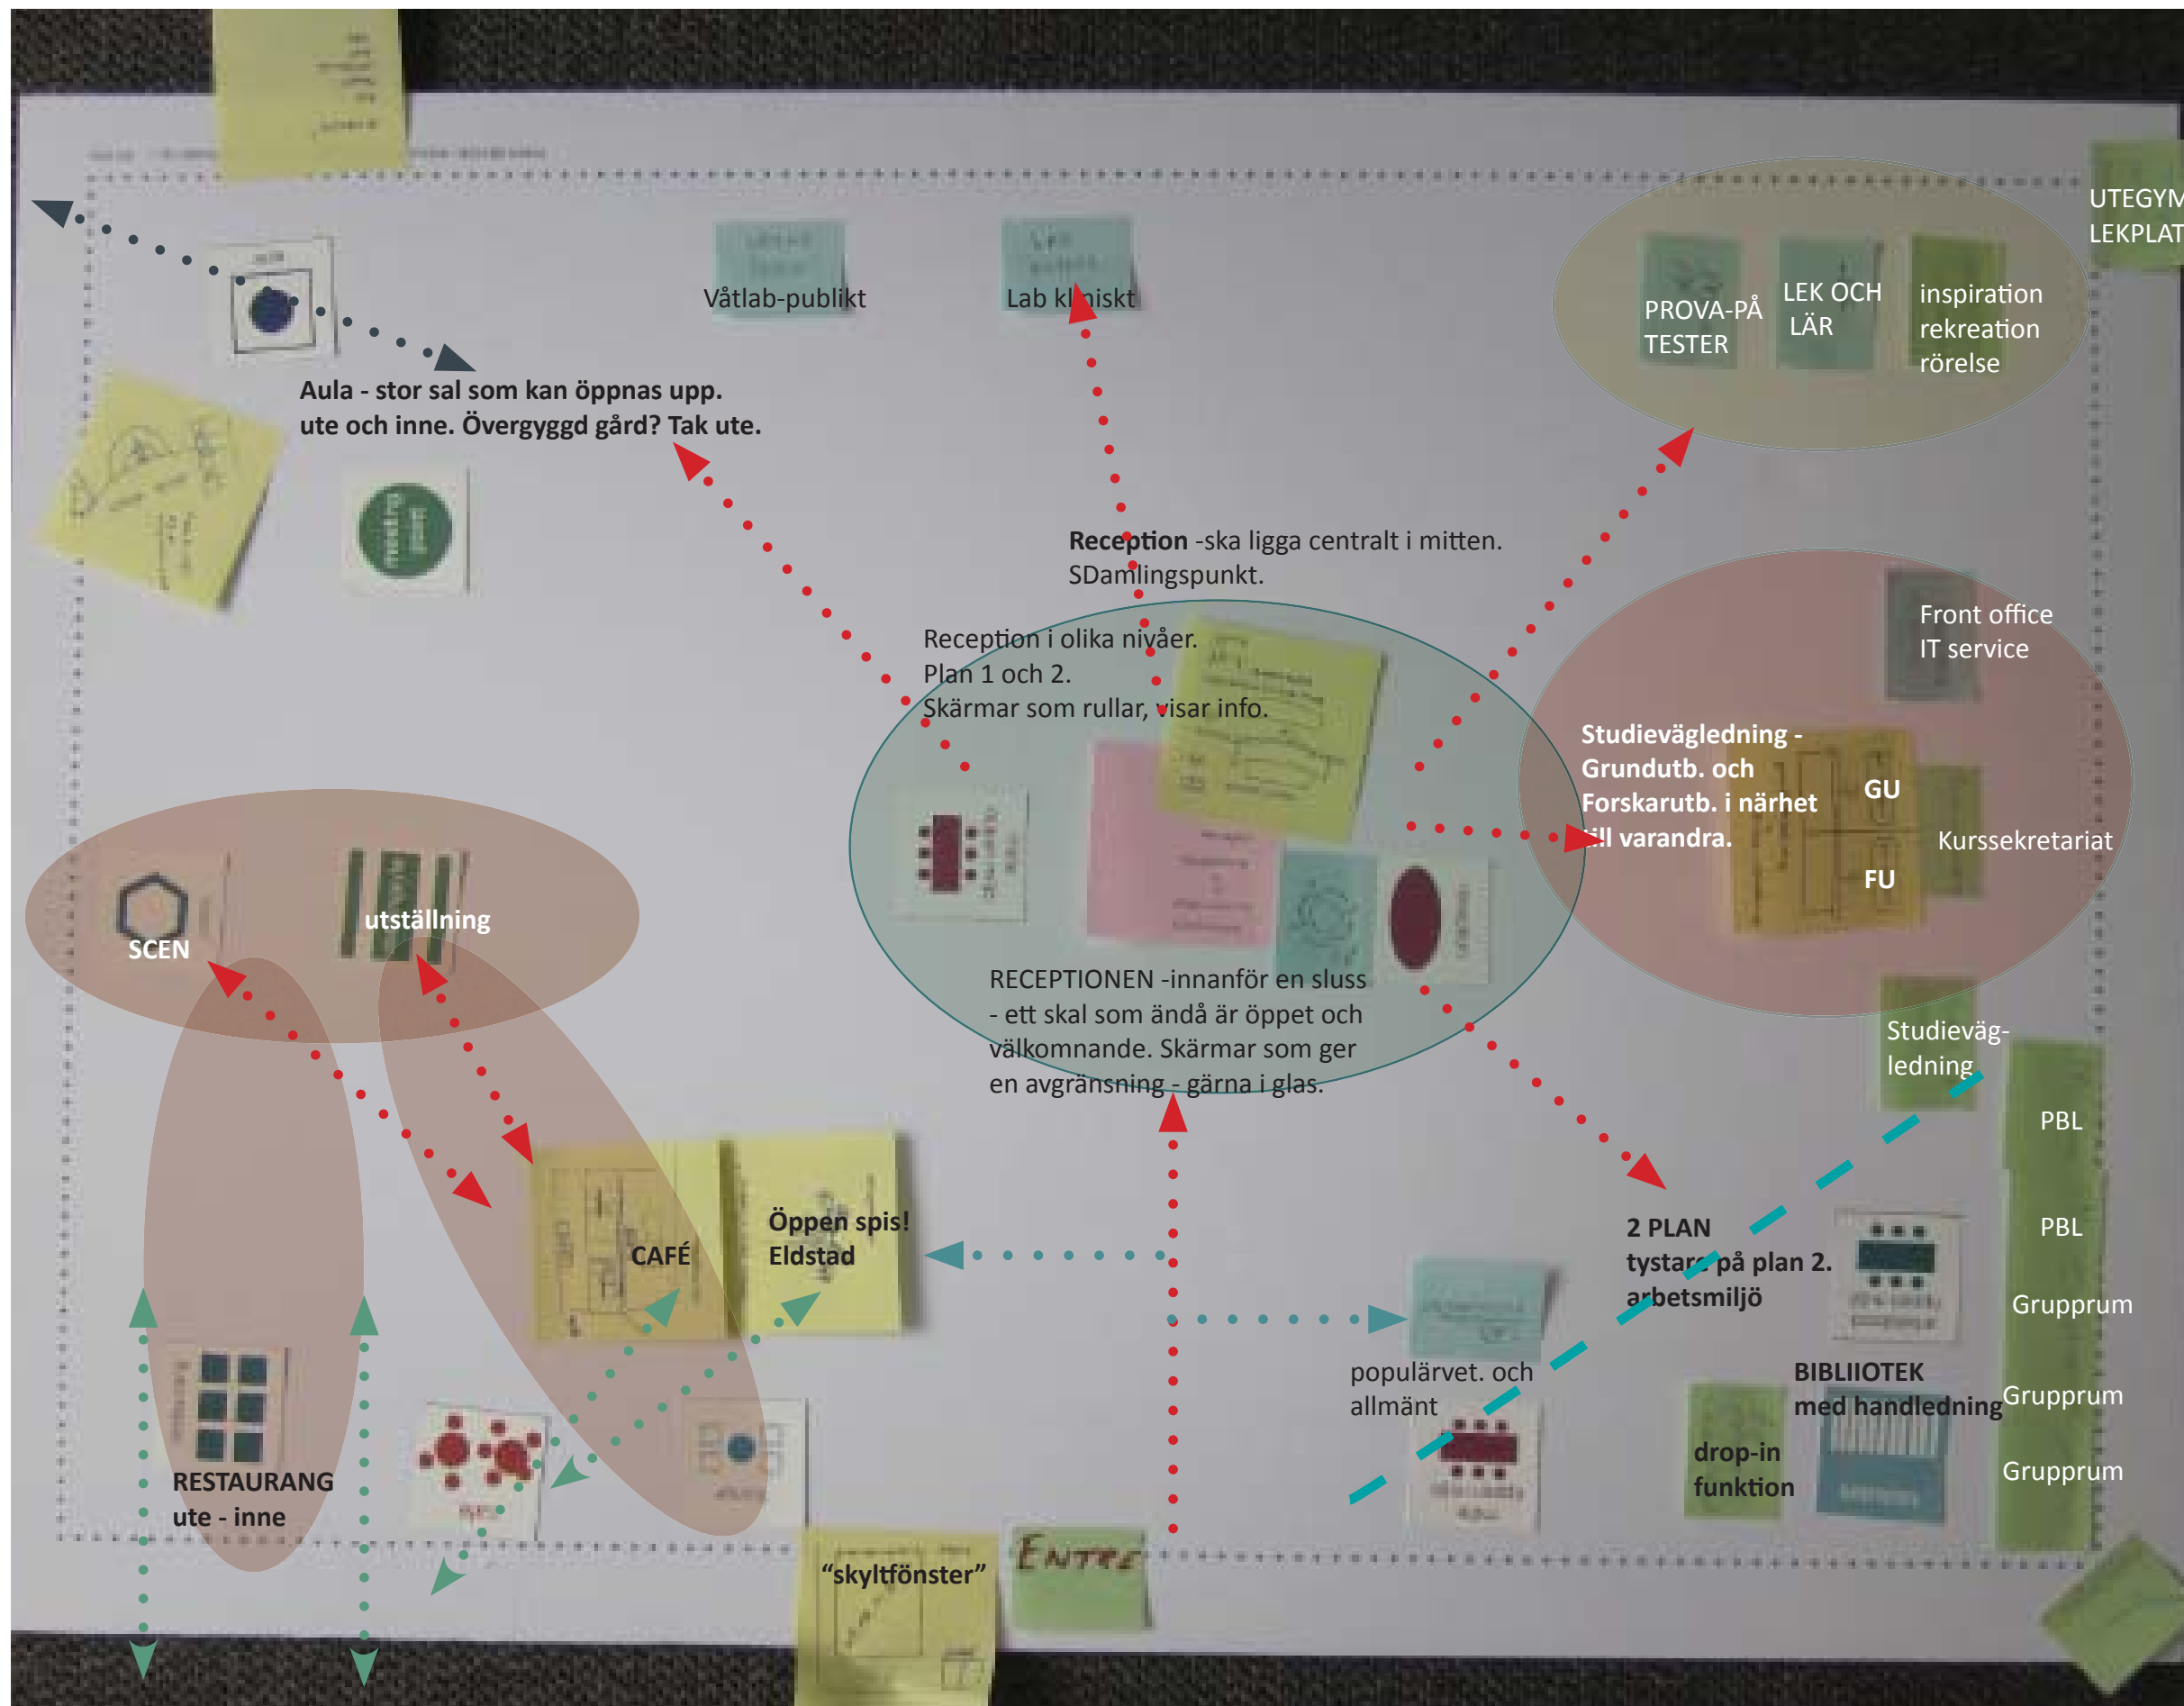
UTEGYM
LEKPLAT

Våtlab-publikt

Lab kliniskt

PROVA-PÅ TESTER

LEK OCH LÄR

inspiration rekreation rörelse

Aula - stor sal som kan öppnas upp. ute och inne. Övergyggd gård? Tak ute.

Reception -ska ligga centralt i mitten. SDamlingspunkt.

Reception i olika nivåer. Plan 1 och 2. Skärmar som rullar, visar info.

Front office IT service

Studievägledning - Grundutb. och Forskarutb. i närhet till varandra.

GU

FU

Kurssekretariat

SCEN

utställning

RECEPTIONEN -innanför en sluss - ett skal som ändå är öppet och välkomnande. Skärmar som ger en avgränsning - gärna i glas.

Studieväg-ledning

PBL

PBL

Grupprum

Grupprum

Grupprum

CAFÉ

Öppen spis! Eldstad

2 PLAN tystare på plan 2. arbetsmiljö

populärvet. och allmänt

BIBLIIOTEK med handledning

drop-in funktion

RESTAURANG ute - inne

"skyltfönster"

ENTRE